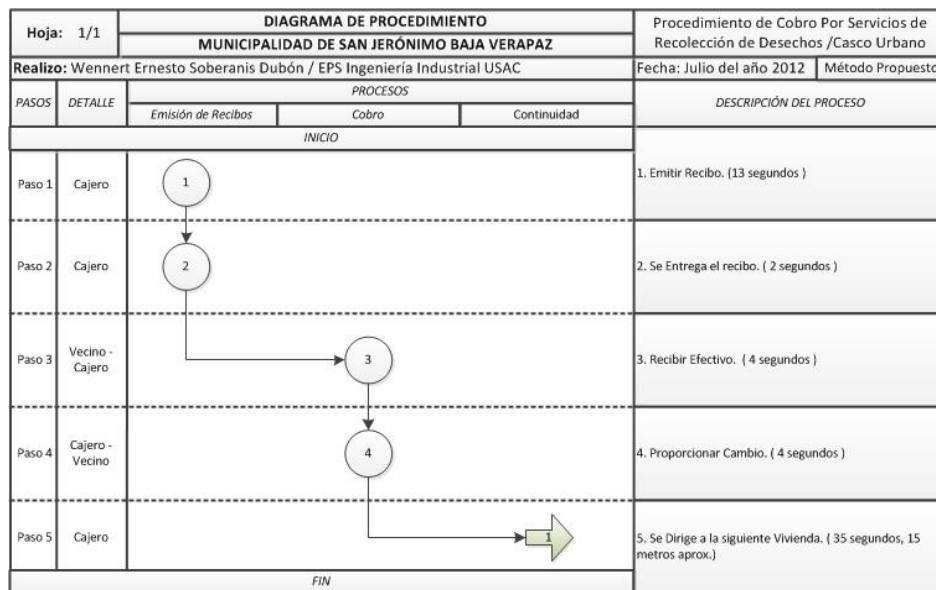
| Hoja: 1/1 | DIAGRAMA DE PROCEDIMIENTO<br>MUNICIPALIDAD DE SAN JERÓNIMO BAJA VERAPAZ | | | Procedimiento de Cobro Por Servicios de Recolección de Desechos /Casco Urbano |
|---|---|---|---|---|
| Realizo: Wennert Ernesto Soberanis Dubón / EPS Ingeniería Industrial USAC | | | | Fecha: Julio del año 2012 · Método Propuesto |
| PASOS | DETALLE | PROCESOS | | DESCRIPCIÓN DEL PROCESO |
| | | Emisión de Recibos · Cobro · Continuidad | | |
| INICIO | | | | |
| Paso 1 | Cajero | 1 | | 1. Emitir Recibo. (13 segundos ) |
| Paso 2 | Cajero | 2 | | 2. Se Entrega el recibo. ( 2 segundos ) |
| Paso 3 | Vecino - Cajero | 3 | | 3. Recibir Efectivo. ( 4 segundos ) |
| Paso 4 | Cajero - Vecino | 4 | | 4. Proporcionar Cambio. ( 4 segundos ) |
| Paso 5 | Cajero | 1 | | 5. Se Dirige a la siguiente Vivienda. ( 35 segundos, 15 metros aprox.) |
| FIN | | | | |